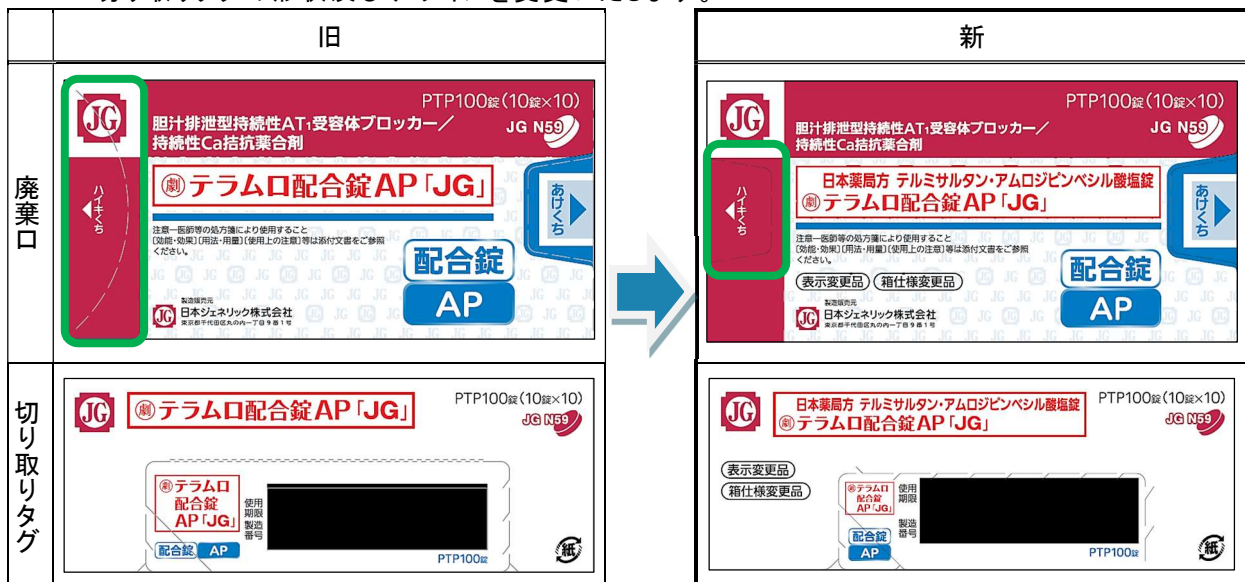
| | 旧 | 新 |
|---|---|---|
| 廃棄口 | JG PTP100錠(10錠×10) 胆汁排泄型持続性AT₁受容体ブロッカー/持続性Ca拮抗薬合剤 JG N59 ハイキぐち ㊜テラムロ配合錠AP「JG」 あけぐち 注意―医師等の処方箋により使用すること [効能・効果][用法・用量][使用上の注意]等は添付文書をご参照ください。 配合錠 AP 製造販売元 日本ジェネリック株式会社 東京都千代田区丸の内一丁目9番1号 | JG PTP100錠(10錠×10) 胆汁排泄型持続性AT₁受容体ブロッカー/持続性Ca拮抗薬合剤 JG N59 ハイキぐち 日本薬局方 テルミサルタン・アムロジピンベシル酸塩錠 ㊜テラムロ配合錠AP「JG」 あけぐち 注意―医師等の処方箋により使用すること [効能・効果][用法・用量][使用上の注意]等は添付文書をご参照ください。 (表示変更品) (箱仕様変更品) 配合錠 AP 製造販売元 日本ジェネリック株式会社 東京都千代田区丸の内一丁目9番1号 |
| 切り取りタグ | JG ㊜テラムロ配合錠AP「JG」 PTP100錠(10錠×10) JG N59 ㊜テラムロ配合錠AP「JG」 使用期限 製造番号 配合錠 AP PTP100錠 紙 | JG 日本薬局方 テルミサルタン・アムロジピンベシル酸塩錠 ㊜テラムロ配合錠AP「JG」 PTP100錠(10錠×10) JG N59 (表示変更品) (箱仕様変更品) ㊜テラムロ配合錠AP「JG」 使用期限 製造番号 配合錠 AP PTP100錠 紙 |